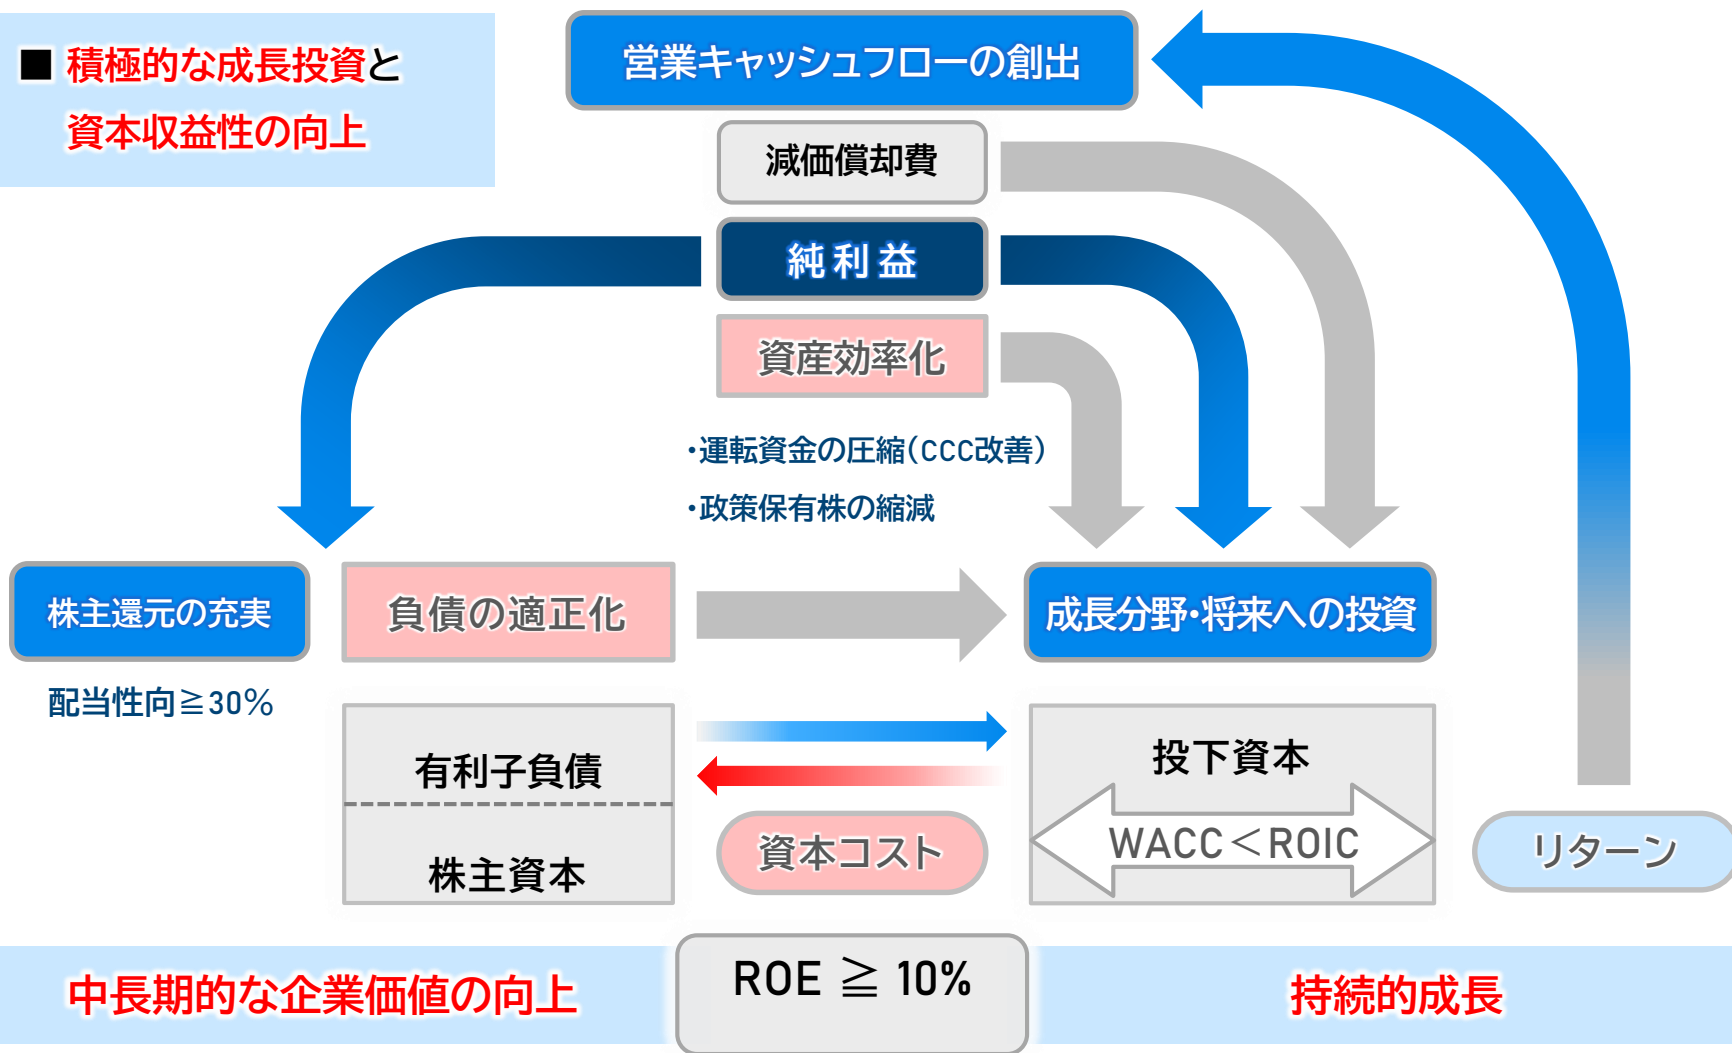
■ 積極的な成長投資と
資本収益性の向上

営業キャッシュフローの創出

減価償却費

純利益

資産効率化

・運転資金の圧縮(CCC改善)
・政策保有株の縮減

株主還元の充実

配当性向≧30%

負債の適正化

成長分野・将来への投資

有利子負債

株主資本

資本コスト

投下資本

WACC＜ROIC

リターン

中長期的な企業価値の向上

ROE ≧ 10%

持続的成長